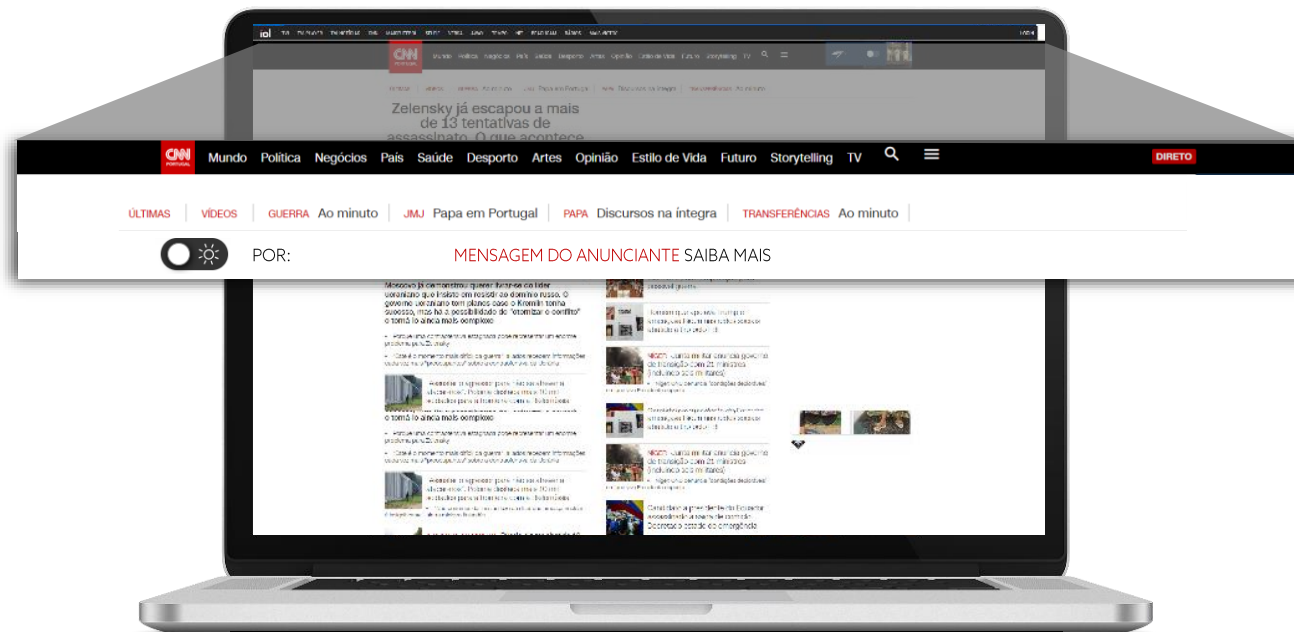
CNN PORTUGAL Mundo Política Negócios País Saúde Desporto Artes Opinião Estilo de Vida Futuro Storytelling TV DIRETO

ÚLTIMAS | VÍDEOS | GUERRA Ao minuto | JMJ Papa em Portugal | PAPA Discursos na íntegra | TRANSFERÊNCIAS Ao minuto

POR: MENSAGEM DO ANUNCIANTE SAIBA MAIS

Zelensky já escapou a mais de 13 tentativas de assassinato. O que acontece

Moscovo já demonstrou querer livrar-se do líder ucraniano que insiste em resistir ao domínio russo. O governo ucraniano tem planos caso o Kremlin tenha sucesso, mas há a possibilidade de "eternizar o conflito" o torná-lo ainda mais complexo

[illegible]